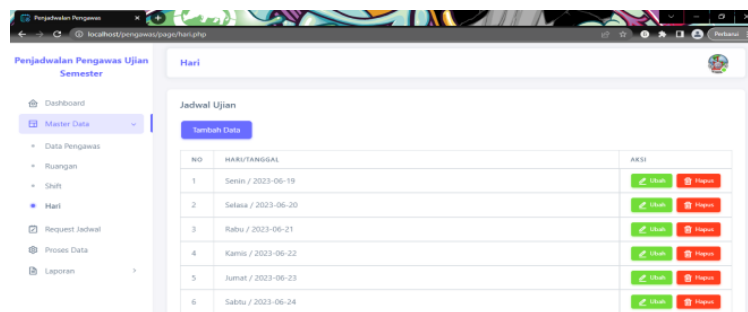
Penjadwalan Pengawas ×
localhost/pengawas/page/hari.php
Perbarui

Penjadwalan Pengawas Ujian Semester

Dashboard
Master Data
Data Pengawas
Ruangan
Shift
Hari
Request Jadwal
Proses Data
Laporan

Hari

Jadwal Ujian

Tambah Data

| NO | HARI/TANGGAL | AKSI |
|---|---|---|
| 1 | Senin / 2023-06-19 | Ubah Hapus |
| 2 | Selasa / 2023-06-20 | Ubah Hapus |
| 3 | Rabu / 2023-06-21 | Ubah Hapus |
| 4 | Kamis / 2023-06-22 | Ubah Hapus |
| 5 | Jumat / 2023-06-23 | Ubah Hapus |
| 6 | Sabtu / 2023-06-24 | Ubah Hapus |